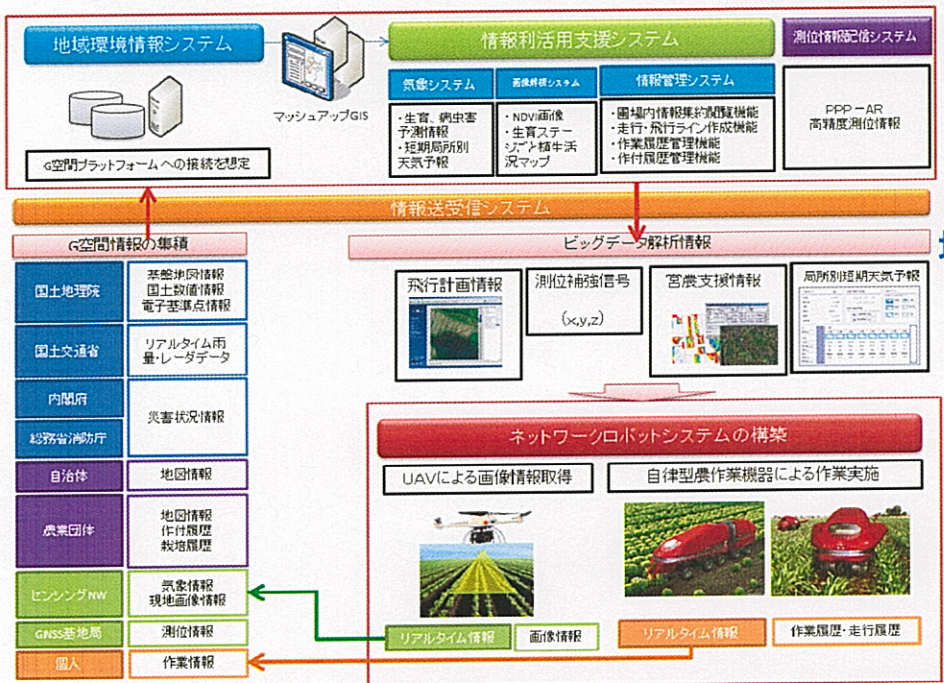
地域環境情報システム

マッシュアップGIS

G空間プラットフォームへの接続を想定

情報利活用支援システム

気象システム

・生育、病虫害予測情報
・短期局所別天気予報

画像解析システム

・NDVI画像
・生育ステージ・雑草発生状況マップ

情報管理システム

・圃場内情報集約閲覧機能
・走行・飛行ライン作成機能
・作業履歴管理機能
・作付履歴管理機能

測位情報配信システム

PPP－AR
高精度測位情報

情報送受信システム

G空間情報の集積

| 国土地理院 | 基盤地図情報 国土数値情報 電子基準点情報 |
|---|---|
| 国土交通省 | リアルタイム雨量・レーダデータ |
| 内閣府 | 災害状況情報 |
| 総務省消防庁 | |
| 自治体 | 地図情報 |
| 農業団体 | 地図情報 作付履歴 栽培履歴 |
| センシングNW | 気象情報 現地画像情報 |
| GNSS基地局 | 測位情報 |
| 個人 | 作業情報 |

ビッグデータ解析情報

飛行計画情報

測位補強信号

(x,y,z)

営農支援情報

局所別短期天気予報

ネットワークロボットシステムの構築

UAVによる画像情報取得

自律型農作業機器による作業実施

リアルタイム情報

画像情報

リアルタイム情報

作業履歴・走行履歴